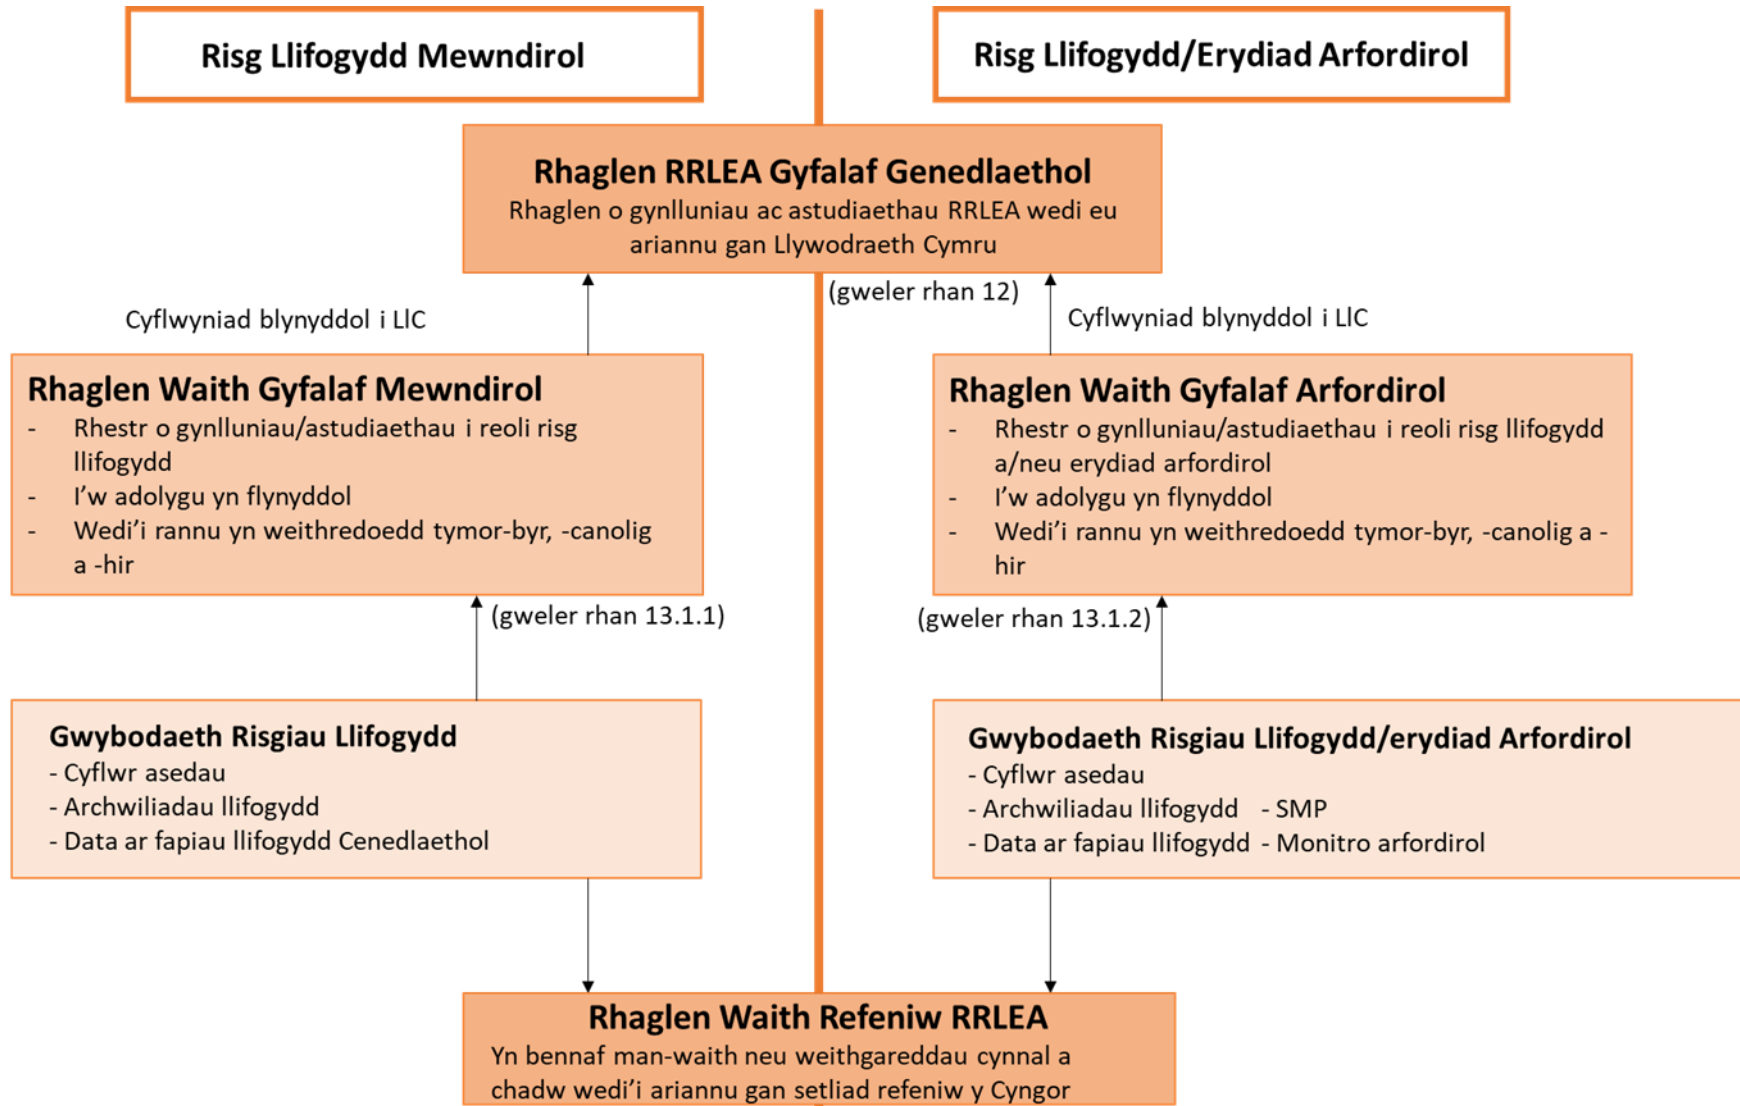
Risg Llifogydd Mewndirol

Risg Llifogydd/Erydiad Arfordirol

Rhaglen RRLEA Gyfalaf Genedlaethol
Rhaglen o gynlluniau ac astudiaethau RRLEA wedi eu ariannu gan Llywodraeth Cymru

(gweler rhan 12)

Cyflwyniad blynyddol i LlC

Cyflwyniad blynyddol i LlC

Rhaglen Waith Gyfalaf Mewndirol
- Rhestr o gynlluniau/astudiaethau i reoli risg llifogydd
- I'w adolygu yn flynyddol
- Wedi'i rannu yn weithredoedd tymor-byr, -canolig a -hir

Rhaglen Waith Gyfalaf Arfordirol
- Rhestr o gynlluniau/astudiaethau i reoli risg llifogydd a/neu erydiad arfordirol
- I'w adolygu yn flynyddol
- Wedi'i rannu yn weithredoedd tymor-byr, -canolig a -hir

(gweler rhan 13.1.1)

(gweler rhan 13.1.2)

Gwybodaeth Risgiau Llifogydd
- Cyflwr asedau
- Archwiliadau llifogydd
- Data ar fapiau llifogydd Cenedlaethol

Gwybodaeth Risgiau Llifogydd/erydiad Arfordirol
- Cyflwr asedau
- Archwiliadau llifogydd - SMP
- Data ar fapiau llifogydd - Monitro arfordirol

Rhaglen Waith Refeniw RRLEA
Yn bennaf man-waith neu weithgareddau cynnal a chadw wedi'i ariannu gan setliad refeniw y Cyngor